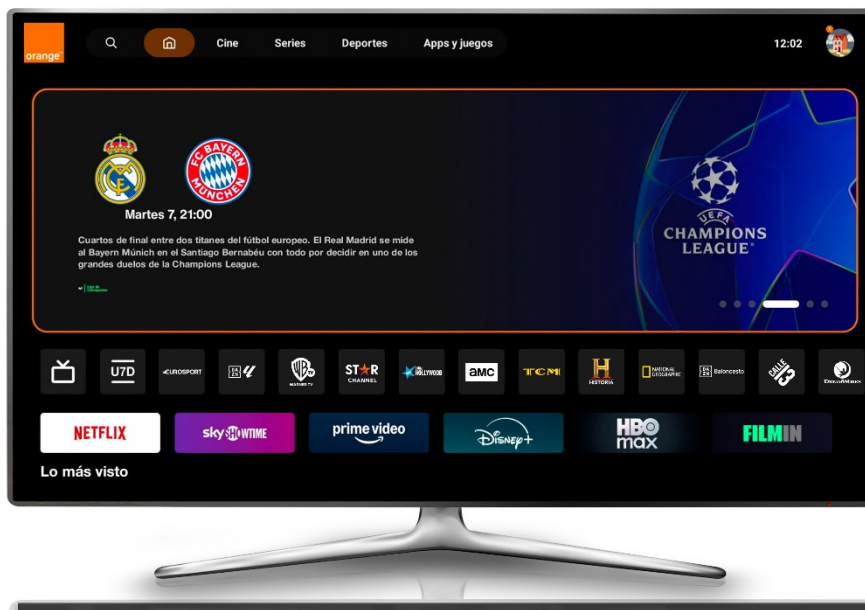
orange

Cine Series Deportes Apps y juegos

12:02

FC BAYERN MÜNCHEN

Martes 7, 21:00

Cuartos de final entre dos titanes del fútbol europeo. El Real Madrid se mide al Bayern Múnich en el Santiago Bernabéu con todo por decidir en uno de los grandes duelos de la Champions League.

UEFA CHAMPIONS LEAGUE

U7D EUROSPORT DAZN WARNER TV STAR CHANNEL HOLLYWOOD AMC TCM HISTORIA NATIONAL GEOGRAPHIC DAZN Baloncesto CALLE 13 DreamWorks

NETFLIX skyshowtime prime video Disney+ HBO max FILMIN

Lo más visto